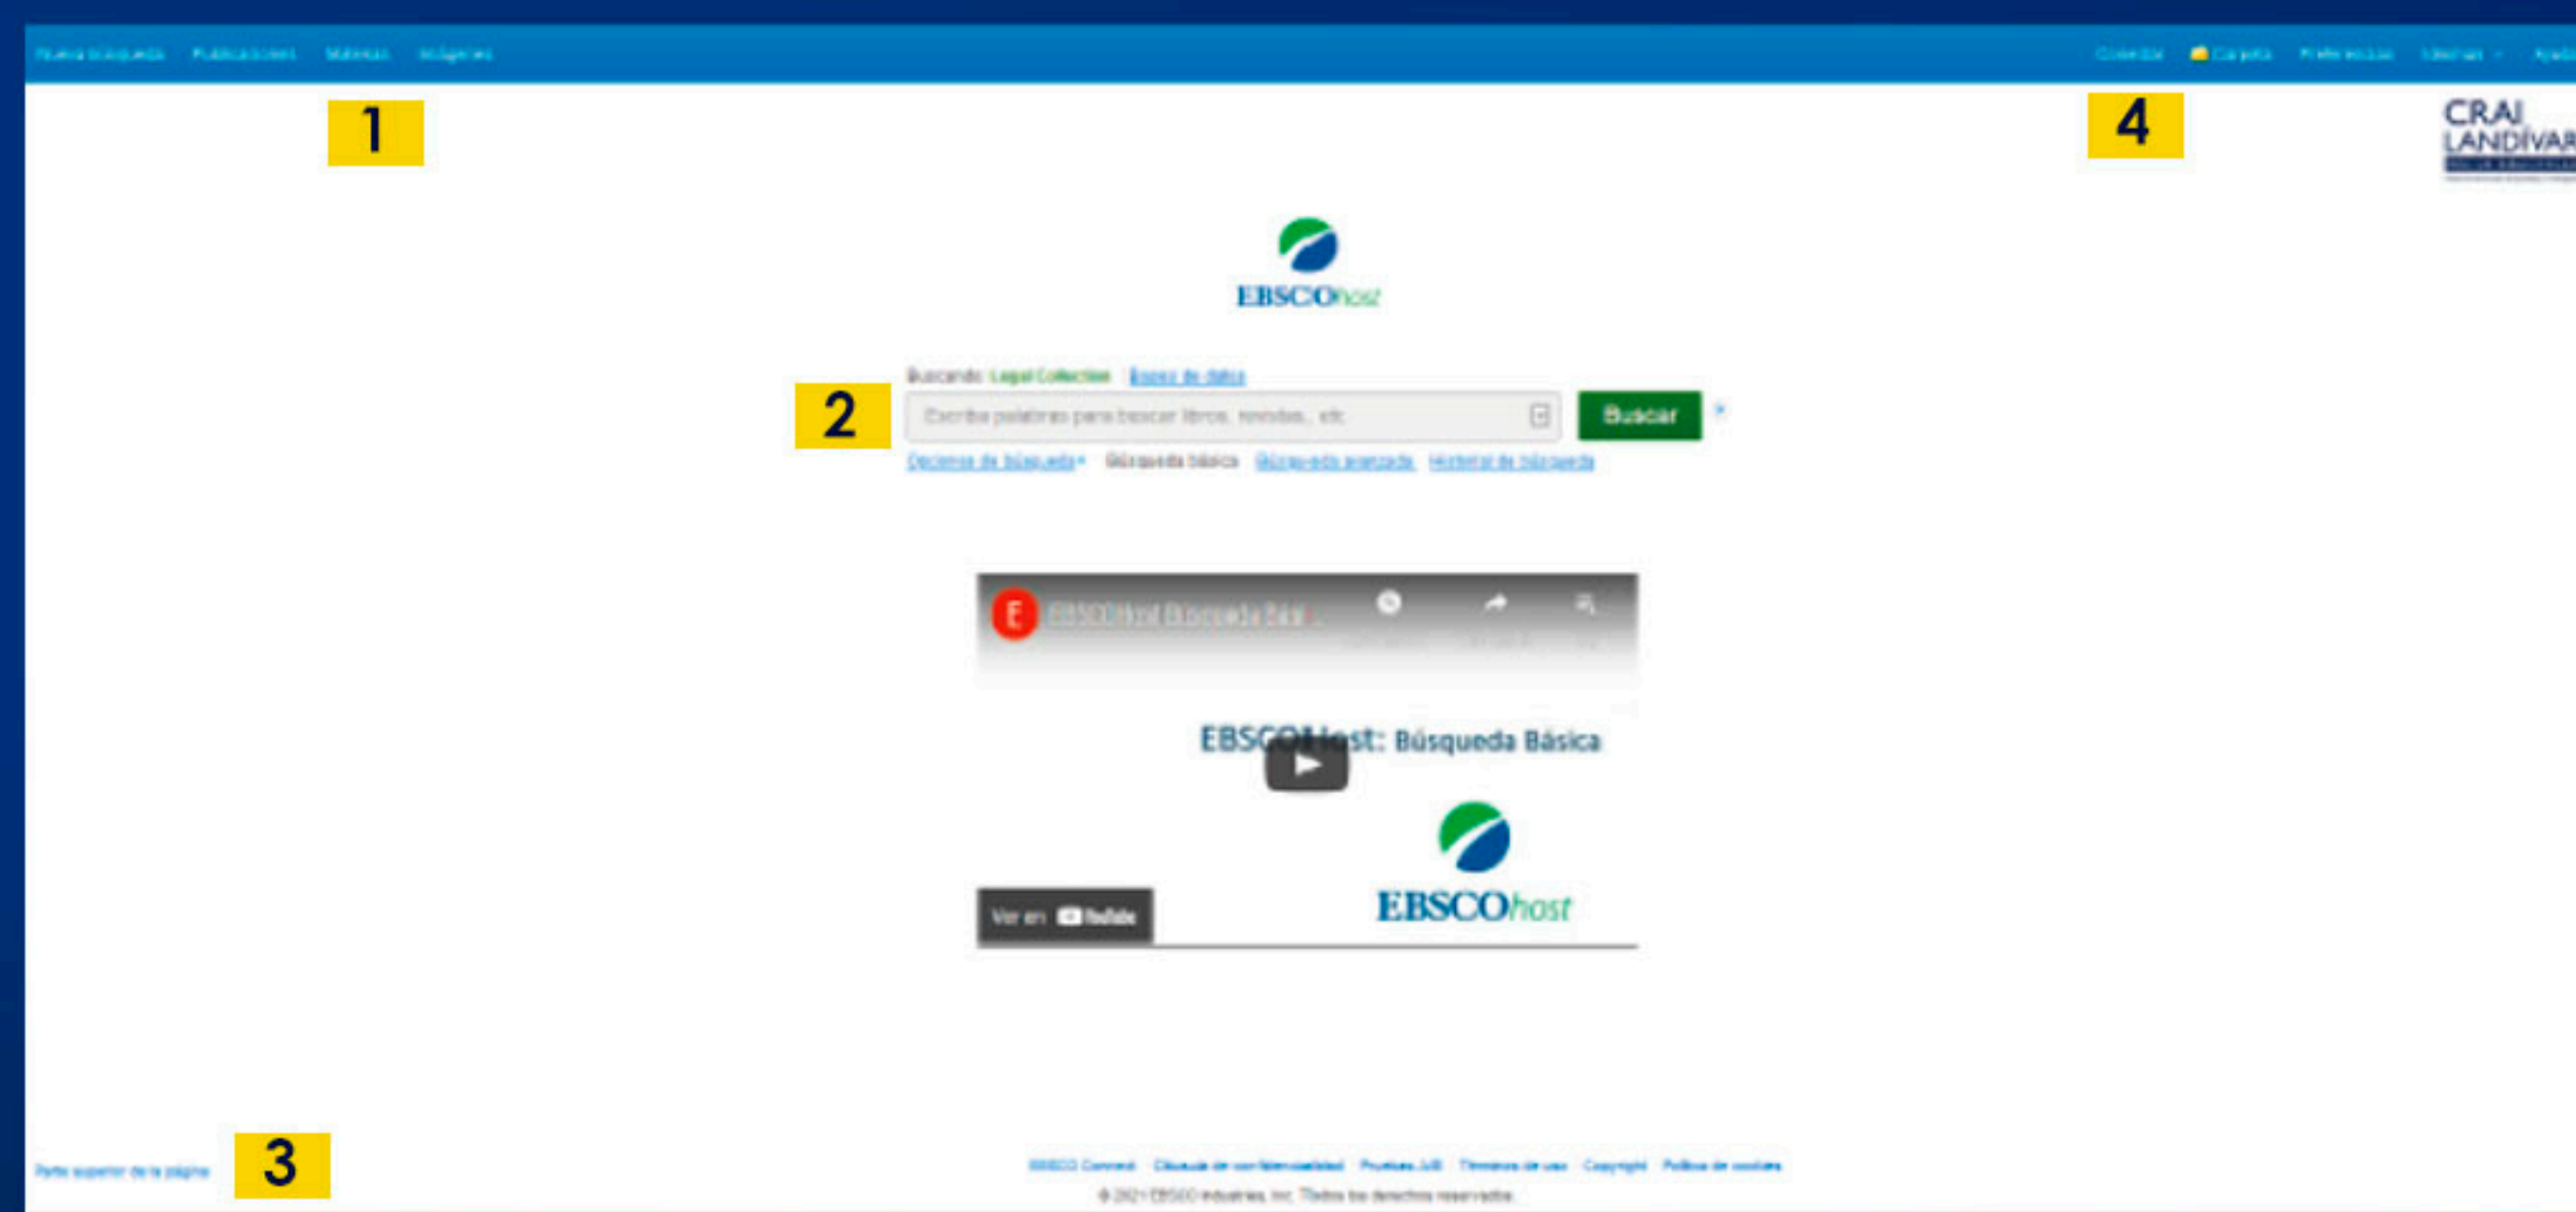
Nueva búsqueda Publicaciones Materias Imágenes

Conectar Carpeta Preferencias Idiomas Ayuda

1

4

CRAI LANDÍVAR

EBSCOhost

Buscando: Legal Collection Bases de datos

2

Escriba palabras para buscar libros, revistas... etc.

Buscar

Opciones de búsqueda Búsqueda básica Búsqueda avanzada Historial de búsqueda

E EBSCOHost Búsqueda Bási...

EBSCOHost: Búsqueda Básica

EBSCOhost

Ver en YouTube

Parte superior de la página

3

EBSCO Connect Cláusula de confidencialidad Pruebas A/B Términos de uso Copyright Política de cookies

© 2021 EBSCO Industries, Inc. Todos los derechos reservados.